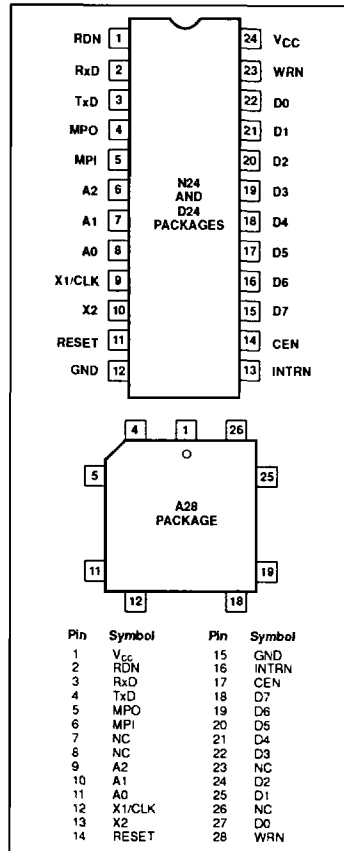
RDN 1
RxD 2
TxD 3
MPO 4
MPI 5
A2 6
A1 7
A0 8
X1/CLK 9
X2 10
RESET 11
GND 12

24 $V_{CC}$
23 WRN
22 D0
21 D1
20 D2
19 D3
18 D4
17 D5
16 D6
15 D7
14 CEN
13 INTRN

N24 AND D24 PACKAGES

4 1 26
5 25
A28 PACKAGE
11 19
12 18

| Pin | Symbol | Pin | Symbol |
|---|---|---|---|
| 1 | $V_{CC}$ | 15 | GND |
| 2 | RDN | 16 | INTRN |
| 3 | RxD | 17 | CEN |
| 4 | TxD | 18 | D7 |
| 5 | MPO | 19 | D6 |
| 6 | MPI | 20 | D5 |
| 7 | NC | 21 | D4 |
| 8 | NC | 22 | D3 |
| 9 | A2 | 23 | NC |
| 10 | A1 | 24 | D2 |
| 11 | A0 | 25 | D1 |
| 12 | X1/CLK | 26 | NC |
| 13 | X2 | 27 | D0 |
| 14 | RESET | 28 | WRN |